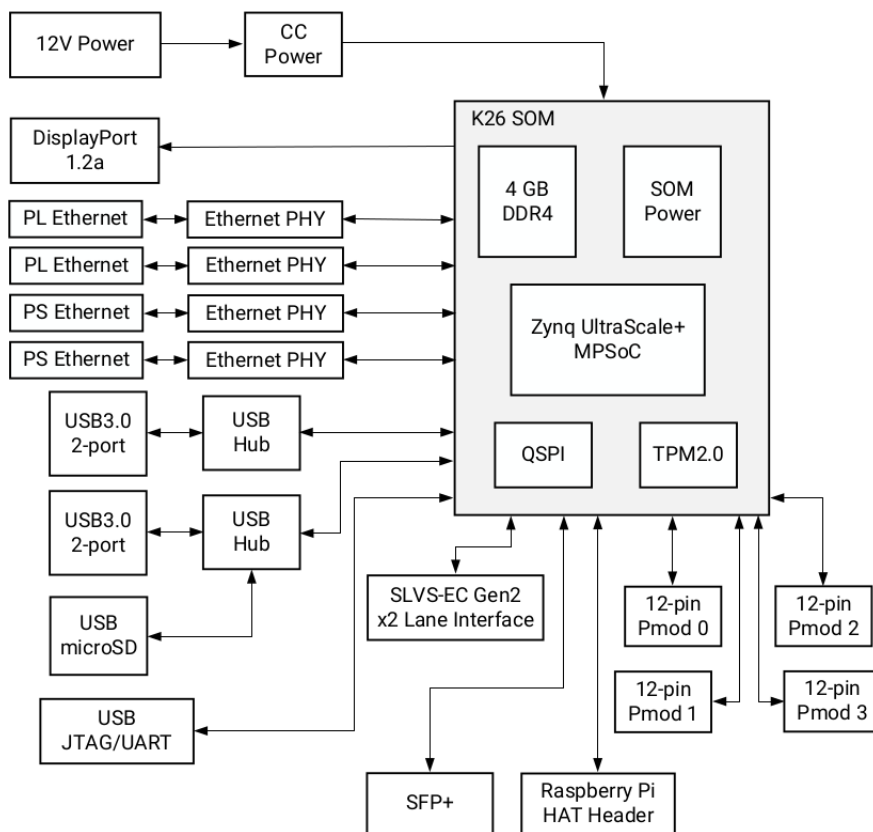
12V Power

CC Power

K26 SOM

DisplayPort 1.2a

4 GB DDR4

SOM Power

PL Ethernet

Ethernet PHY

PL Ethernet

Ethernet PHY

Zynq UltraScale+ MPSoC

PS Ethernet

Ethernet PHY

PS Ethernet

Ethernet PHY

USB3.0 2-port

USB Hub

QSPI

TPM2.0

USB3.0 2-port

USB Hub

SLVS-EC Gen2 x2 Lane Interface

12-pin Pmod 0

12-pin Pmod 2

USB microSD

12-pin Pmod 1

12-pin Pmod 3

USB JTAG/UART

SFP+

Raspberry Pi HAT Header